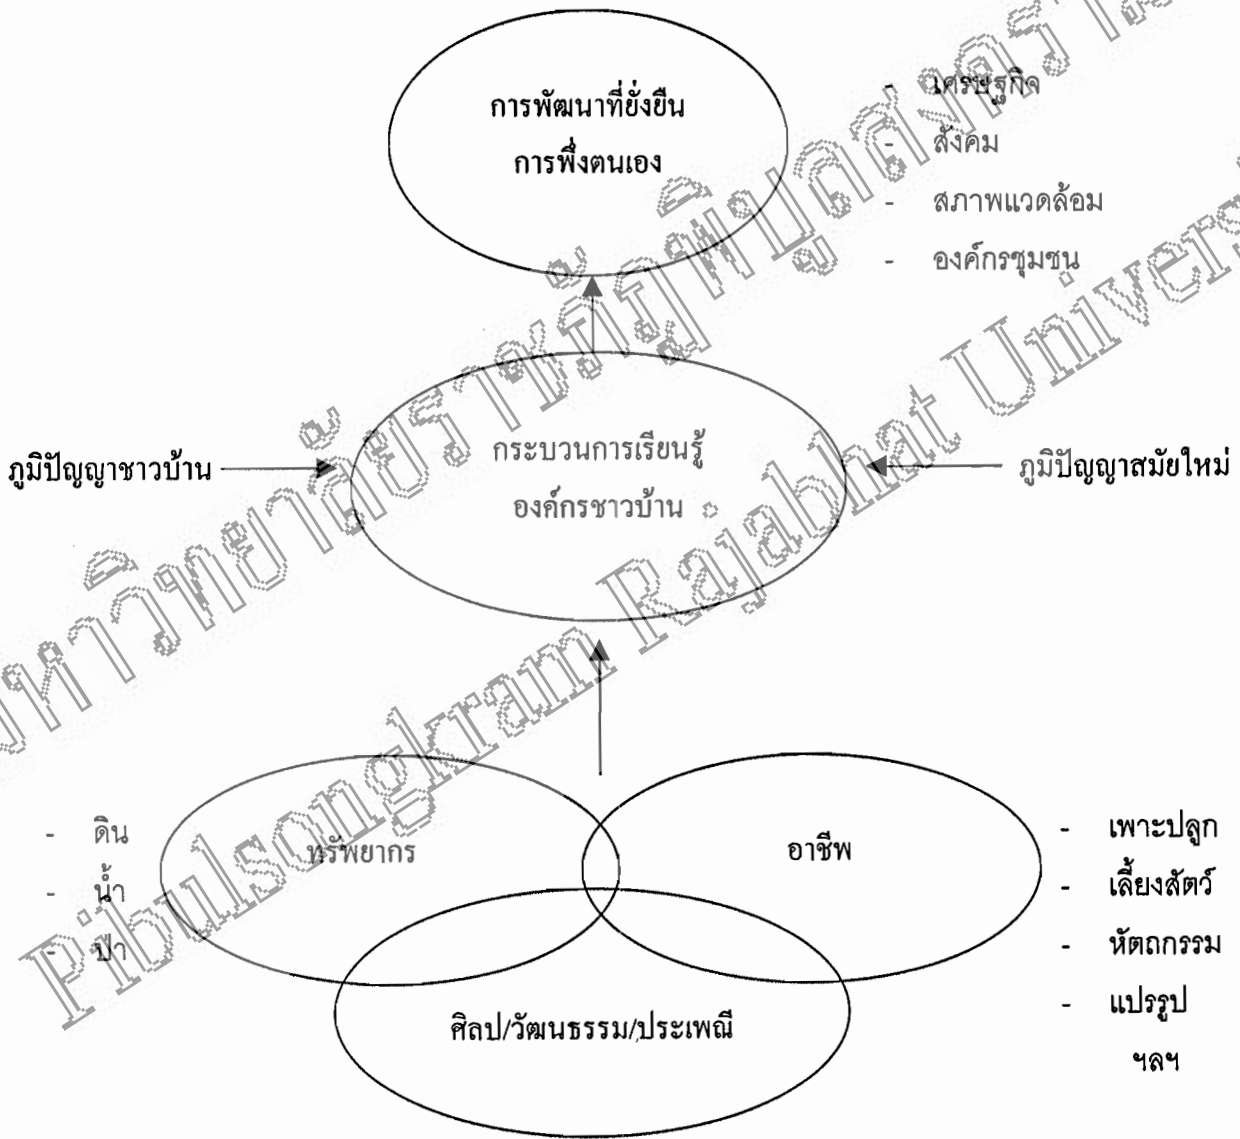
การพัฒนาที่ยั่งยืน
การพึ่งตนเอง

- เศรษฐกิจ
- สังคม
- สภาพแวดล้อม
- องค์กรชุมชน

ภูมิปัญญาชาวบ้าน

กระบวนการเรียนรู้
องค์กรชาวบ้าน

ภูมิปัญญาสมัยใหม่

- ดิน
- น้ำ
- ป่า

ทรัพยากร

อาชีพ

- เพาะปลูก
- เลี้ยงสัตว์
- หัตถกรรม
- แปรรูป
ฯลฯ

ศิลป/วัฒนธรรม/ประเพณี

มหาวิทยาลัยราชภัฏพิบูลสงคราม Pibulsongkram Rajabhat University